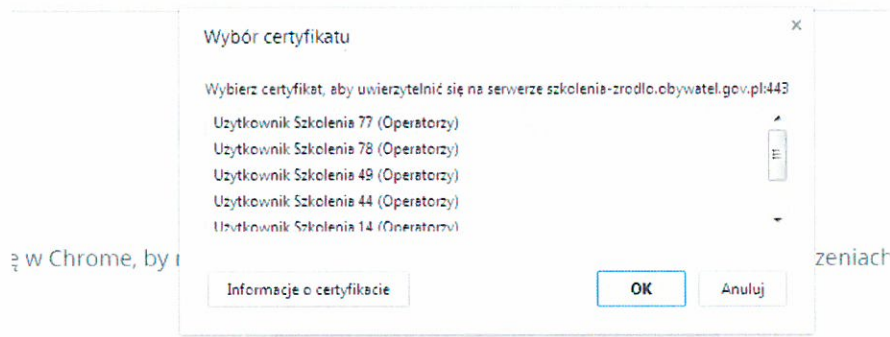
Wybór certyfikatu

×

Wybierz certyfikat, aby uwierzytelnić się na serwerze szkolenia-zrodlo.obywatel.gov.pl:443

Uzytkownik Szkolenia 77 (Operatorzy)
Uzytkownik Szkolenia 78 (Operatorzy)
Uzytkownik Szkolenia 49 (Operatorzy)
Uzytkownik Szkolenia 44 (Operatorzy)
Uzytkownik Szkolenia 14 (Operatorzy)

ę w Chrome, by r

zeniach

Informacje o certyfikacie

OK

Anuluj